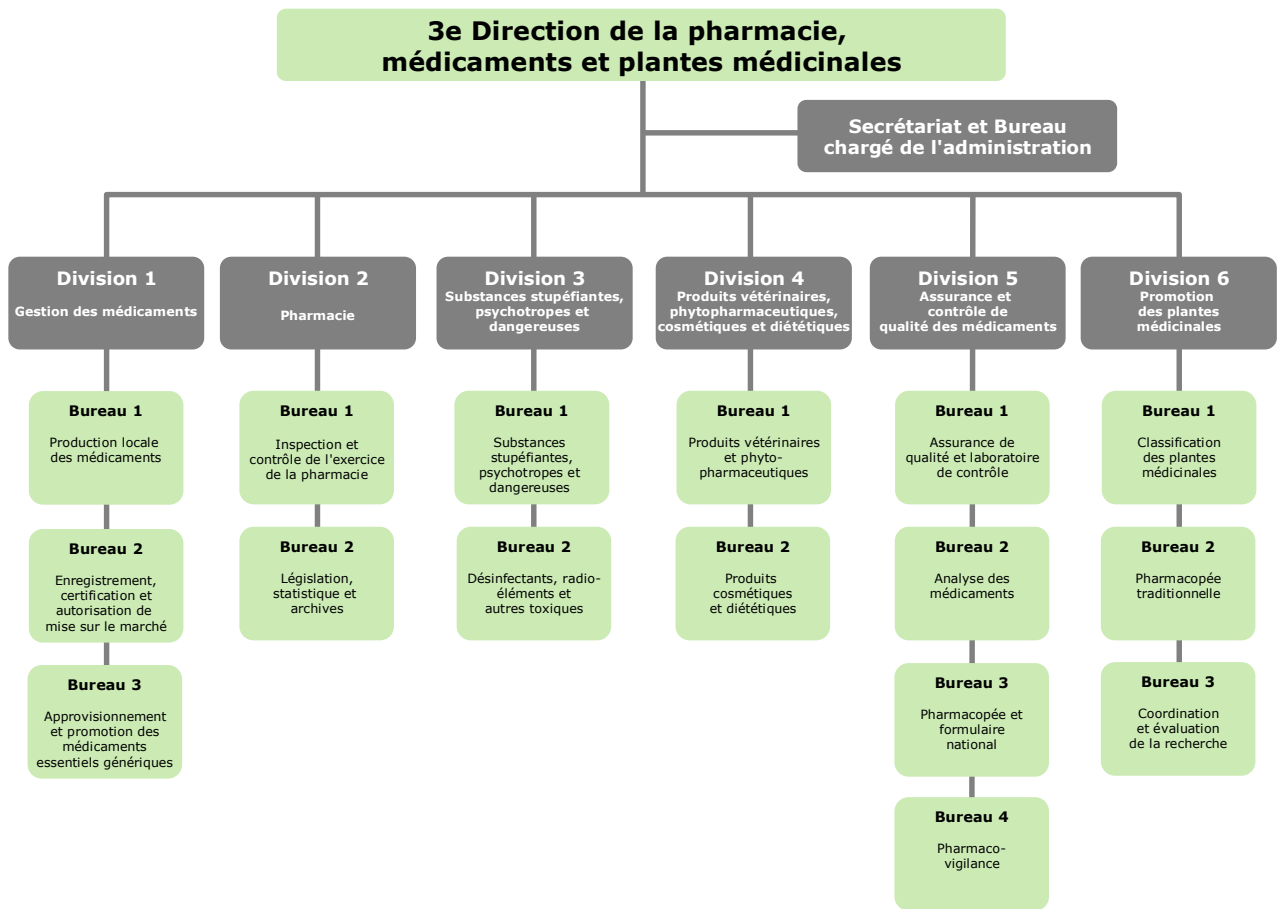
3e Direction de la pharmacie, médicaments et plantes médicinales

Secrétariat et Bureau chargé de l'administration

Division 1
Gestion des médicaments

Bureau 1
Production locale des médicaments

Bureau 2
Enregistrement, certification et autorisation de mise sur le marché

Bureau 3
Approvisionnement et promotion des médicaments essentiels génériques

Division 2
Pharmacie

Bureau 1
Inspection et contrôle de l'exercice de la pharmacie

Bureau 2
Législation, statistique et archives

Division 3
Substances stupéfiantes, psychotropes et dangereuses

Bureau 1
Substances stupéfiantes, psychotropes et dangereuses

Bureau 2
Désinfectants, radio-éléments et autres toxiques

Division 4
Produits vétérinaires, phytopharmaceutiques, cosmétiques et diététiques

Bureau 1
Produits vétérinaires et phyto-pharmaceutiques

Bureau 2
Produits cosmétiques et diététiques

Division 5
Assurance et contrôle de qualité des médicaments

Bureau 1
Assurance de qualité et laboratoire de contrôle

Bureau 2
Analyse des médicaments

Bureau 3
Pharmacopée et formulaire national

Bureau 4
Pharmaco-vigilance

Division 6
Promotion des plantes médicinales

Bureau 1
Classification des plantes médicinales

Bureau 2
Pharmacopée traditionnelle

Bureau 3
Coordination et évaluation de la recherche